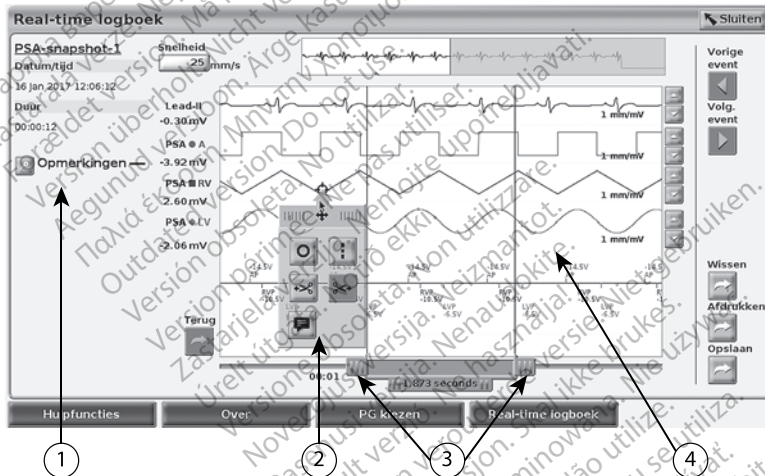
Real-time logboek
Sluiten

PSA-snapshot-1
Datum/tijd
16 jan 2017 12:06:12
Duur
00:00:12

Snelheid
25 mm/s

Opmerkingen

Lead-II
-0.30 mV
PSA ● A
-3.92 mV
PSA ■ RV
2.60 mV
PSA ● LV
-2.06 mV

1 mm/mV
1 mm/mV
1 mm/mV
1 mm/mV

Vorige event
Volg. event

Wissen
Afdrukken
Opslaan

Terug

00:01
1.873 seconds

Hulpfuncties
Over
PG kiezen
Real-time logboek

Versie overschreden. Niet gebruiken.
Outdated version. Do not use.
Version obsolète. Ne pas utiliser.
Version périmée. Ne pas utiliser.
Versione obsoleta. Non utilizzare.
Zastarjela verzija. Nemojte upotrebljavati.
Elavult verzió. Ne használja!
Aegunud versioon. Ärge kasutage.
Παλιά έκδοση. Μην την χρησιμοποιείτε.
Version überholt. Nicht verwenden.
Forældet version. Må ikke anvendes.
Wersja nieaktualna. Nie używać.
Úrelt útgáfa. Notið ekki.
Novecojusi versija. Neizmantot.
Utdatert versjon. Skal ikke brukes.
Versão obsoleta. Não utilize.

1
2
3
4